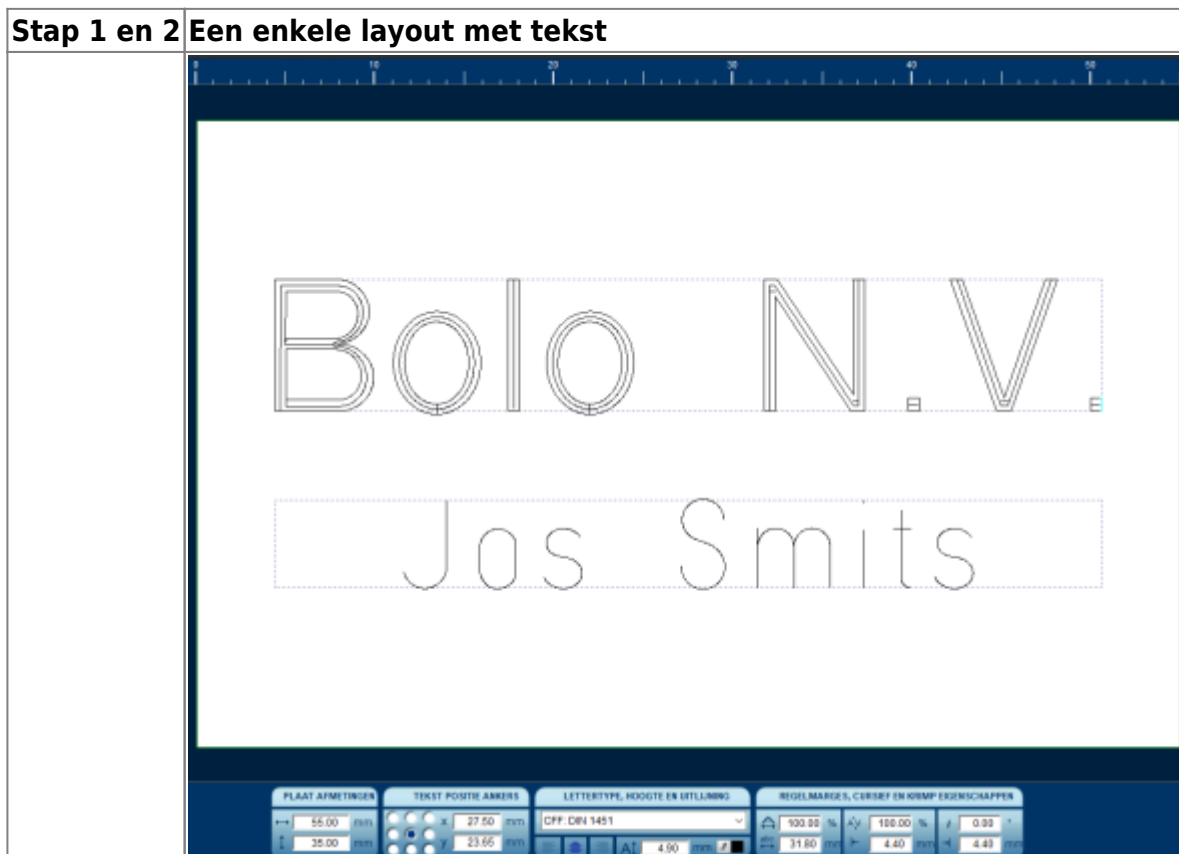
| Stap 1 en 2 | Een enkele layout met tekst |
|---|---|
| | 0 10 20 30 40 50<br>Bolo N.V.<br>Jos Smits<br>PLAAT AFMETINGEN 55.00 mm 35.00 mm<br>TEKST POSITIE ANKERS x 27.50 mm y 23.65 mm<br>LETTERTYPE, HOOGTE EN UITLIJNING CFF: DIN 1451 4.90 mm<br>REGELMARGES, CURSIEF EN KRIMP EIGENSCHAPPEN 100.00 % 100.00 % 0.00 ° 31.80 mm 4.40 4.40 mm |